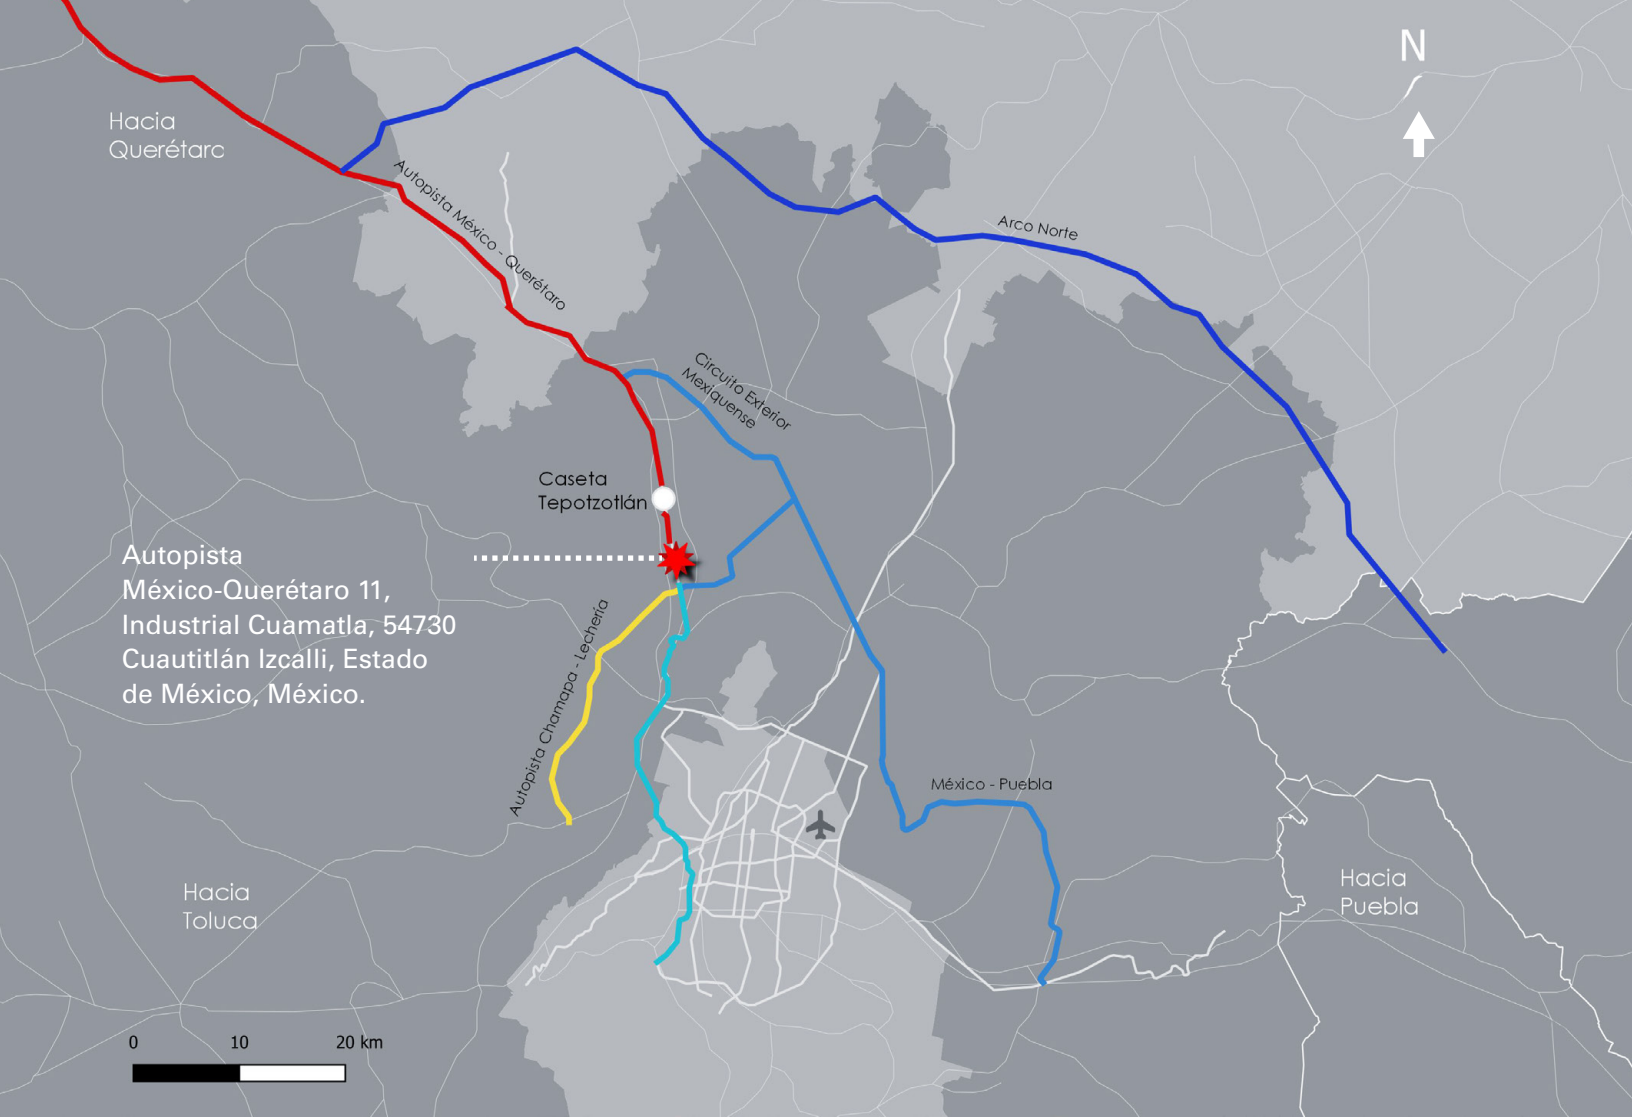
N

Hacia Querétarc

Autopista México - Querétaro

Arco Norte

Circuito Exterior Mexiquense

Caseta Tepotzotlán

Autopista México-Querétaro 11, Industrial Cuamatla, 54730 Cuautitlán Izcalli, Estado de México, México.

Autopista Chamapa - Lechería

México - Puebla

Hacia Toluca

Hacia Puebla

0 10 20 km